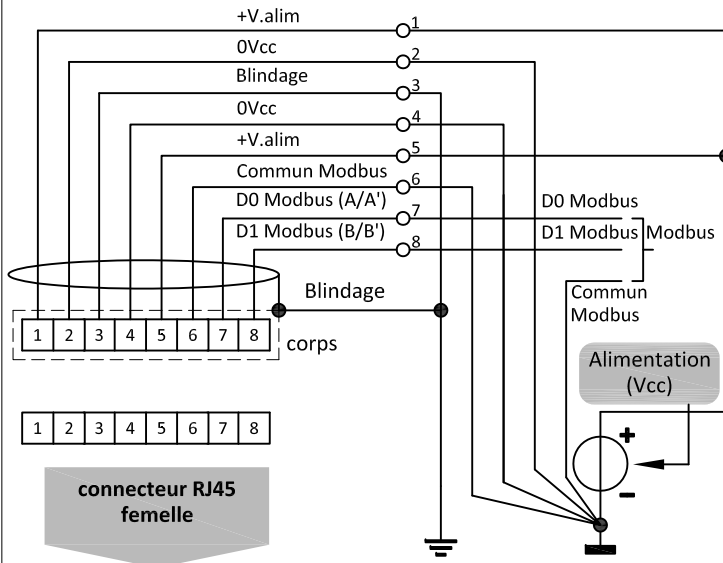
+V.alim
1
0Vcc
2
Blindage
3
0Vcc
4
+V.alim
5
Commun Modbus
6
D0 Modbus (A/A')
7
D1 Modbus (B/B')
8
D0 Modbus
D1 Modbus
Modbus
Commun Modbus
Blindage

| 1 | 2 | 3 | 4 | 5 | 6 | 7 | 8 |
|---|---|---|---|---|---|---|---|

corps

Alimentation (Vcc)

+
-

| 1 | 2 | 3 | 4 | 5 | 6 | 7 | 8 |
|---|---|---|---|---|---|---|---|

connecteur RJ45 femelle